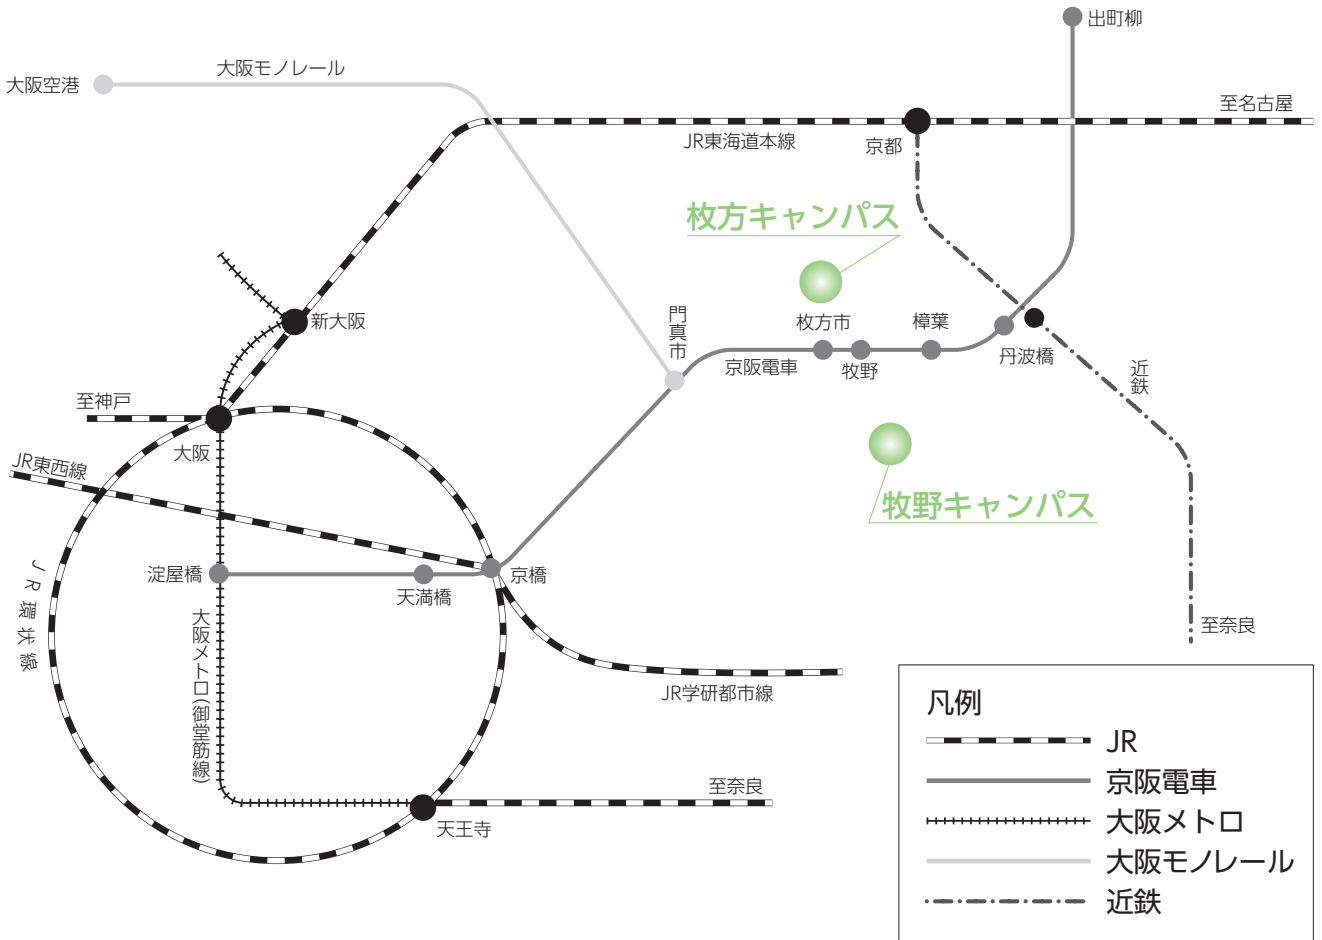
出町柳

大阪空港

大阪モノレール

至名古屋

JR東海道本線

京都

枚方キャンパス

新大阪

門真市

枚方市

樟葉

丹波橋

京阪電車

牧野

近鉄

至神戸

大阪

JR東西線

牧野キャンパス

淀屋橋

京橋

天満橋

JR環状線

大阪メトロ(御堂筋線)

至奈良

JR学研都市線

至奈良

天王寺

凡例

JR

京阪電車

大阪メトロ

大阪モノレール

近鉄